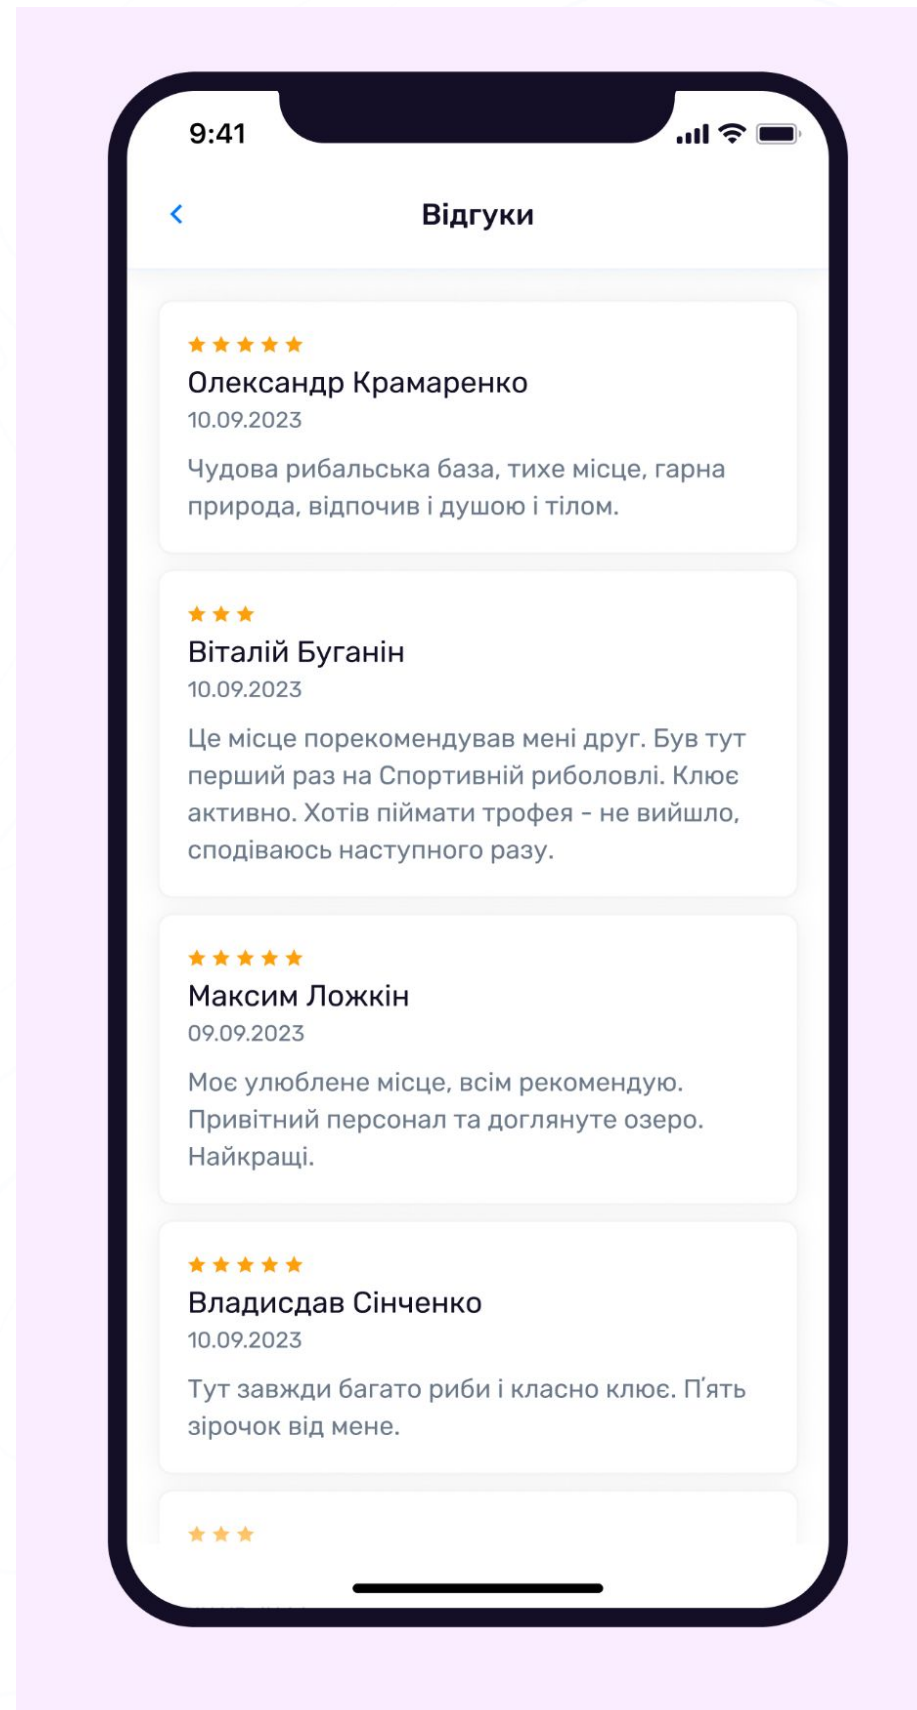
9:41

<

Відгуки

★★★★★
Олександр Крамаренко
10.09.2023
Чудова рибальська база, тихе місце, гарна природа, відпочив і душою і тілом.

★★★
Віталій Буганін
10.09.2023
Це місце порекомендував мені друг. Був тут перший раз на Спортивній риболовлі. Клює активно. Хотів піймати трофея - не вийшло, сподіваюсь наступного разу.

★★★★★
Максим Ложкін
09.09.2023
Моє улюблене місце, всім рекомендую. Привітний персонал та доглянуте озеро. Найкращі.

★★★★★
Владисдав Сінченко
10.09.2023
Тут завжди багато риби і класно клює. П'ять зірочок від мене.

★★★